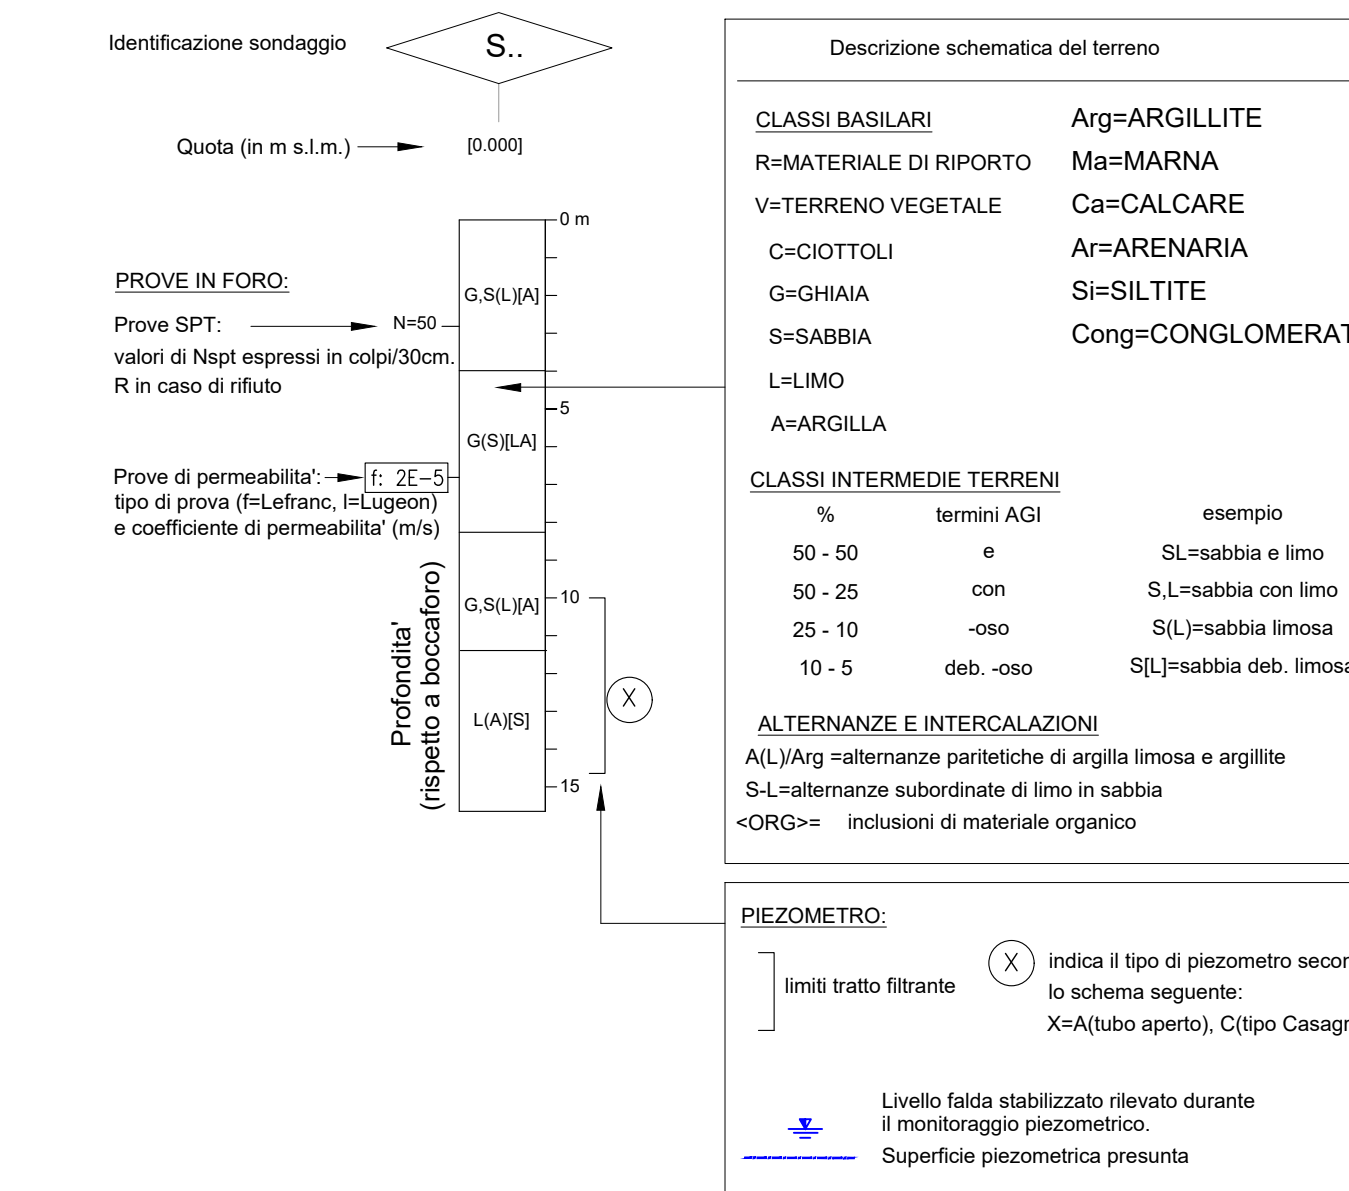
Identificazione sondaggio

S..

Quota (in m s.l.m.)

[0.000]

PROVE IN FORO:

Prove SPT:

N=50

valori di Nspt espressi in colpi/30cm.
R in caso di rifiuto

Prove di permeabilita':

f: 2E-5

tipo di prova (f=Lefranc, l=Lugeon)
e coefficiente di permeabilita' (m/s)

0 m

G,S(L)[A]

5

G(S)[LA]

G,S(L)[A]

10

L(A)[S]

15

X

Profondita'
(rispetto a boccaforo)

Descrizione schematica del terreno

CLASSI BASILARI

R=MATERIALE DI RIPORTO

V=TERRENO VEGETALE

C=CIOTTOLI

G=GHIAIA

S=SABBIA

L=LIMO

A=ARGILLA

Arg=ARGILLITE

Ma=MARNA

Ca=CALCARE

Ar=ARENARIA

Si=SILTITE

Cong=CONGLOMERAT

CLASSI INTERMEDIE TERRENI

| % | termini AGI | esempio |
|---|---|---|
| 50 - 50 | e | SL=sabbia e limo |
| 50 - 25 | con | S,L=sabbia con limo |
| 25 - 10 | -oso | S(L)=sabbia limosa |
| 10 - 5 | deb. -oso | S[L]=sabbia deb. limosa |

ALTERNANZE E INTERCALAZIONI

A(L)/Arg =alternanze paritetiche di argilla limosa e argillite

S-L=alternanze subordinate di limo in sabbia

<ORG>= inclusioni di materiale organico

PIEZOMETRO:

limiti tratto filtrante

X

indica il tipo di piezometro secor
lo schema seguente:
X=A(tubo aperto), C(tipo Casagr

Livello falda stabilizzato rilevato durante
il monitoraggio piezometrico.

Superficie piezometrica presunta